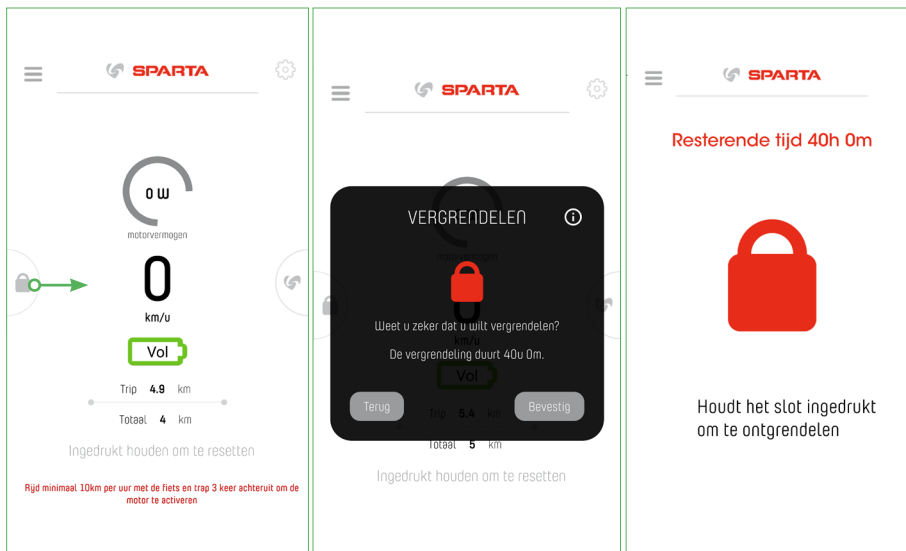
SPARTA

0 W
motorvermogen

0
km/u

Vol

Trip 4.9 km
Totaal 4 km

Ingedrukt houden om te resetten

Rijd minimaal 10km per uur met de fiets en trap 3 keer achteruit om de motor te activeren

SPARTA

VERGRENDELEN

Weet u zeker dat u wilt vergrendelen?
De vergrendeling duurt 40u 0m.

Terug
Bevestig

Trip 5.4 km
Totaal 5 km

Ingedrukt houden om te resetten

SPARTA

Resterende tijd 40h 0m

Houdt het slot ingedrukt om te ontgrendelen